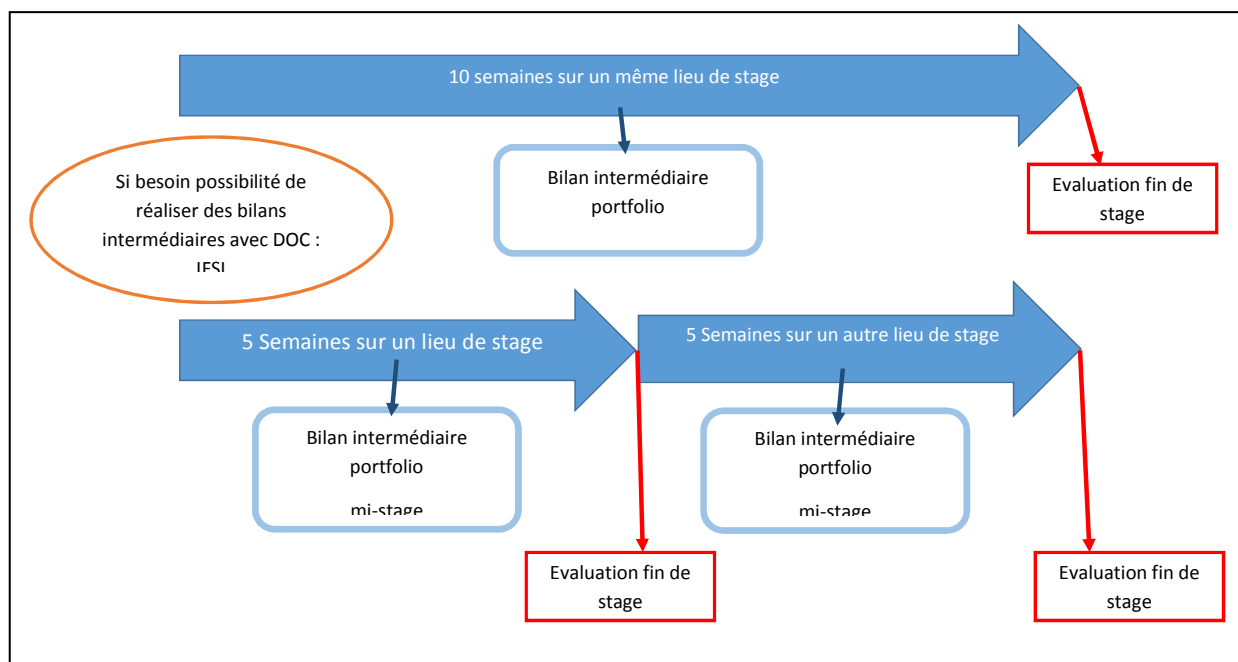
10 semaines sur un même lieu de stage

Bilan intermédiaire portfolio

Evaluation fin de stage

Si besoin possibilité de réaliser des bilans intermédiaires avec DOC : IFSI

5 Semaines sur un lieu de stage

5 Semaines sur un autre lieu de stage

Bilan intermédiaire portfolio mi-stage

Bilan intermédiaire portfolio mi-stage

Evaluation fin de stage

Evaluation fin de stage